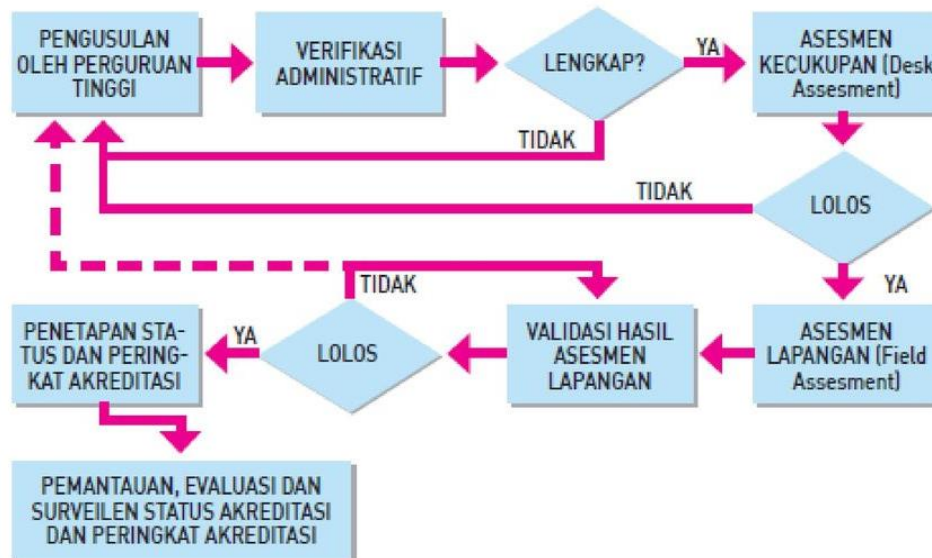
PENGUSULAN OLEH PERGURUAN TINGGI

VERIFIKASI ADMINISTRATIF

LENGKAP?

YA

ASESMEN KECUKUPAN (Desk Assesment)

TIDAK

TIDAK

LOLOS

YA

TIDAK

PENETAPAN STATUS DAN PERINGKAT AKREDITASI

YA

LOLOS

VALIDASI HASIL ASESMEN LAPANGAN

ASESMEN LAPANGAN (Field Assesment)

PEMANTAUAN, EVALUASI DAN SURVEILEN STATUS AKREDITASI DAN PERINGKAT AKREDITASI